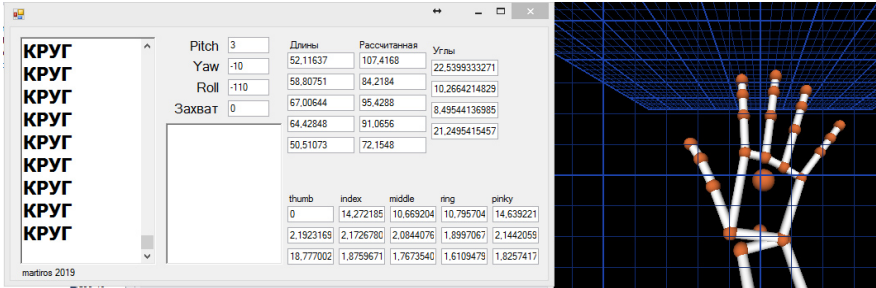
КРУГ
КРУГ
КРУГ
КРУГ
КРУГ
КРУГ
КРУГ
КРУГ
КРУГ

martiros 2019

Pitch 3
Yaw -10
Roll -110
Захват 0

Длины
52,11637
58,80751
67,00644
64,42848
50,51073

Рассчитанная
107,4168
84,2184
95,4288
91,0656
72,1548

Углы
22,5399333271
10,2664214829
8,49544136985
21,2495415457

| thumb | index | middle | ring | pinky |
|---|---|---|---|---|
| 0 | 14,272185 | 10,669204 | 10,795704 | 14,639221 |
| 2,1923169 | 2,1726780 | 2,0844076 | 1,8997067 | 2,1442059 |
| 18,777002 | 1,8759671 | 1,7673540 | 1,6109479 | 1,8257417 |